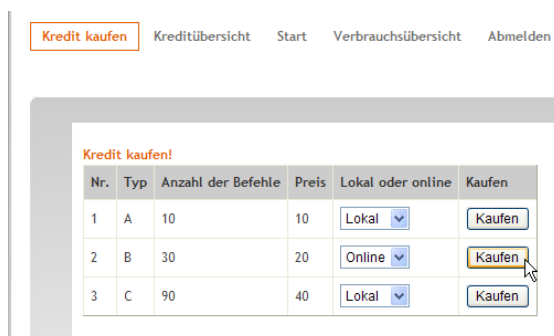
Kredit kaufen Kreditübersicht Start Verbrauchsübersicht Abmelden

Kredit kaufen!

| Nr. | Typ | Anzahl der Befehle | Preis | Lokal oder online | Kaufen |
|---|---|---|---|---|---|
| 1 | A | 10 | 10 | Lokal | Kaufen |
| 2 | B | 30 | 20 | Online | Kaufen |
| 3 | C | 90 | 40 | Lokal | Kaufen |